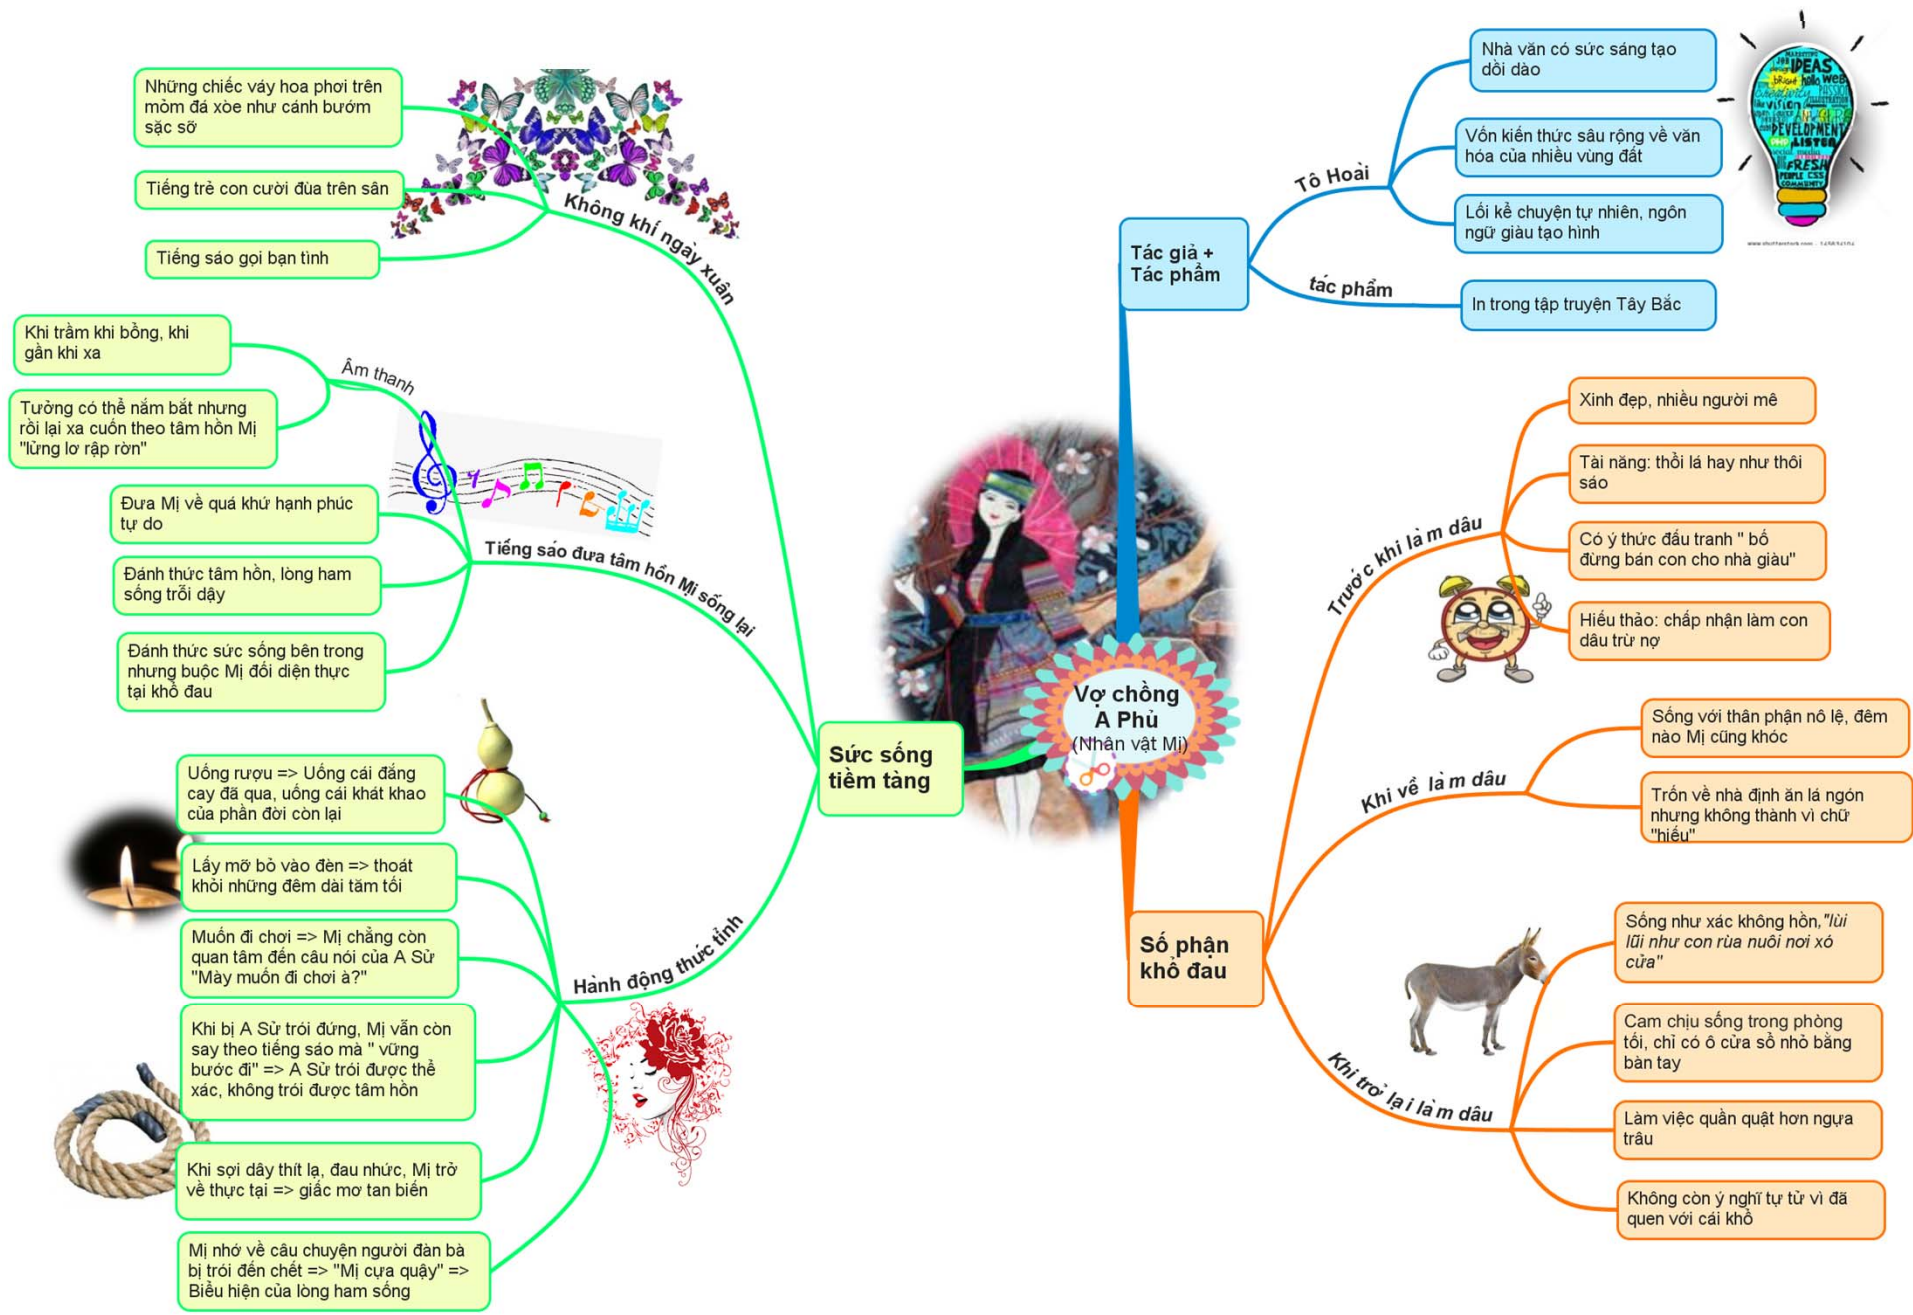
Vợ chồng A Phủ
(Nhân vật Mị)

Tác giả + Tác phẩm

Tô Hoài

Nhà văn có sức sáng tạo dồi dào

Vốn kiến thức sâu rộng về văn hóa của nhiều vùng đất

Lối kể chuyện tự nhiên, ngôn ngữ giàu tạo hình

tác phẩm

In trong tập truyện Tây Bắc

Số phận khổ đau

Trước khi làm dâu

Xinh đẹp, nhiều người mê

Tài năng: thổi lá hay như thổi sáo

Có ý thức đấu tranh " bố đừng bán con cho nhà giàu"

Hiếu thảo: chấp nhận làm con dâu trừ nợ

Khi về làm dâu

Sống với thân phận nô lệ, đêm nào Mị cũng khóc

Trốn về nhà định ăn lá ngón nhưng không thành vì chữ "hiếu"

Khi trở lại làm dâu

Sống như xác không hồn,"lùi lũi như con rùa nuôi nơi xó cửa"

Cam chịu sống trong phòng tối, chỉ có ô cửa sổ nhỏ bằng bàn tay

Làm việc quần quật hơn ngựa trâu

Không còn ý nghĩ tự tử vì đã quen với cái khổ

Sức sống tiềm tàng

Không khí ngày xuân

Những chiếc váy hoa phơi trên mỏm đá xòe như cánh bướm sặc sỡ

Tiếng trẻ con cười đùa trên sân

Tiếng sáo gọi bạn tình

Âm thanh

Khi trầm khi bổng, khi gần khi xa

Tưởng có thể nắm bắt nhưng rồi lại xa cuốn theo tâm hồn Mị "lừng lơ rập rờn"

Tiếng sáo đưa tâm hồn Mị sống lại

Đưa Mị về quá khứ hạnh phúc tự do

Đánh thức tâm hồn, lòng ham sống trỗi dậy

Đánh thức sức sống bên trong nhưng buộc Mị đối diện thực tại khổ đau

Hành động thức tỉnh

Uống rượu => Uống cái đắng cay đã qua, uống cái khát khao của phần đời còn lại

Lấy mỡ bỏ vào đèn => thoát khỏi những đêm dài tăm tối

Muốn đi chơi => Mị chẳng còn quan tâm đến câu nói của A Sử "Mày muốn đi chơi à?"

Khi bị A Sử trói đứng, Mị vẫn còn say theo tiếng sáo mà " vừng bước đi" => A Sử trói được thể xác, không trói được tâm hồn

Khi sợi dây thít lạ, đau nhức, Mị trở về thực tại => giấc mơ tan biến

Mị nhớ về câu chuyện người đàn bà bị trói đến chết => "Mị cựa quậy" => Biểu hiện của lòng ham sống